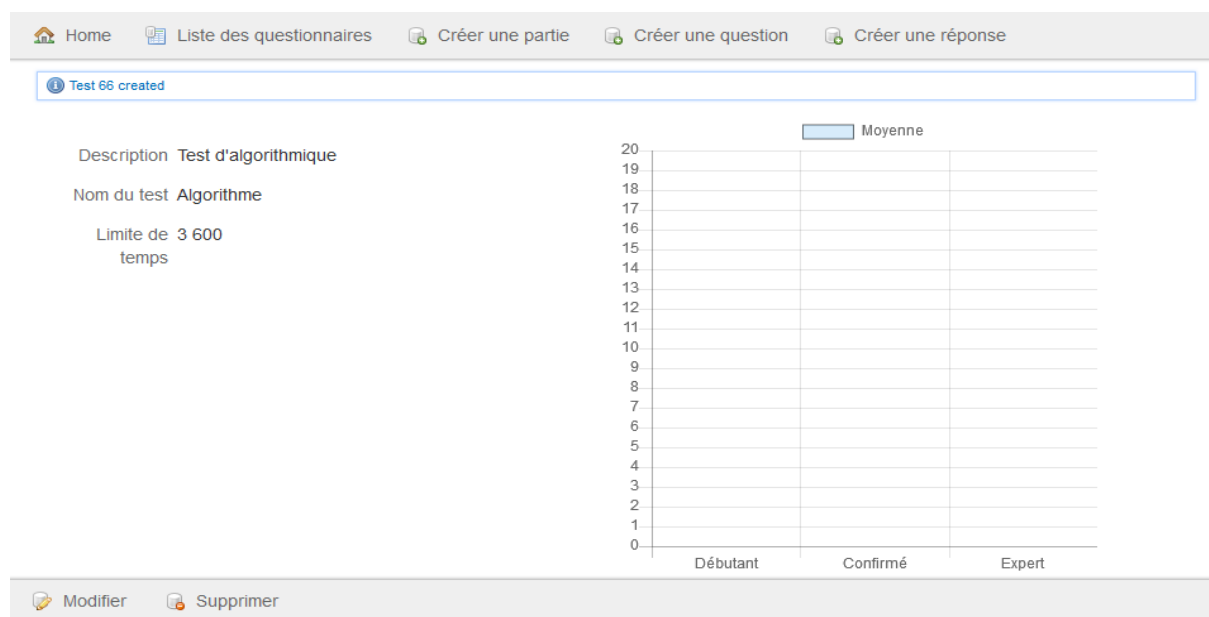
Home Liste des questionnaires Créer une partie Créer une question Créer une réponse

Test 66 created

Description Test d'algorithmique

Nom du test Algorithme

Limite de temps 3 600

Moyenne

20
19
18
17
16
15
14
13
12
11
10
9
8
7
6
5
4
3
2
1
0

Débutant Confirmé Expert

Modifier Supprimer